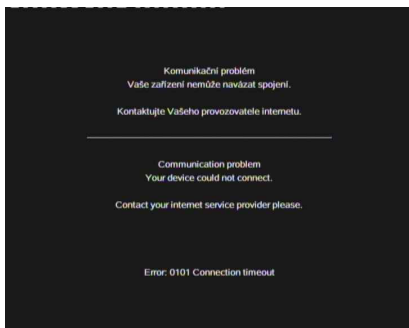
Komunikační problém
Vaše zařízení nemůže navázat spojení.

Kontaktujte Vašeho provozovatele internetu.

Communication problem
Your device could not connect.

Contact your internet service provider please.

Error: 0101 Connection timeout